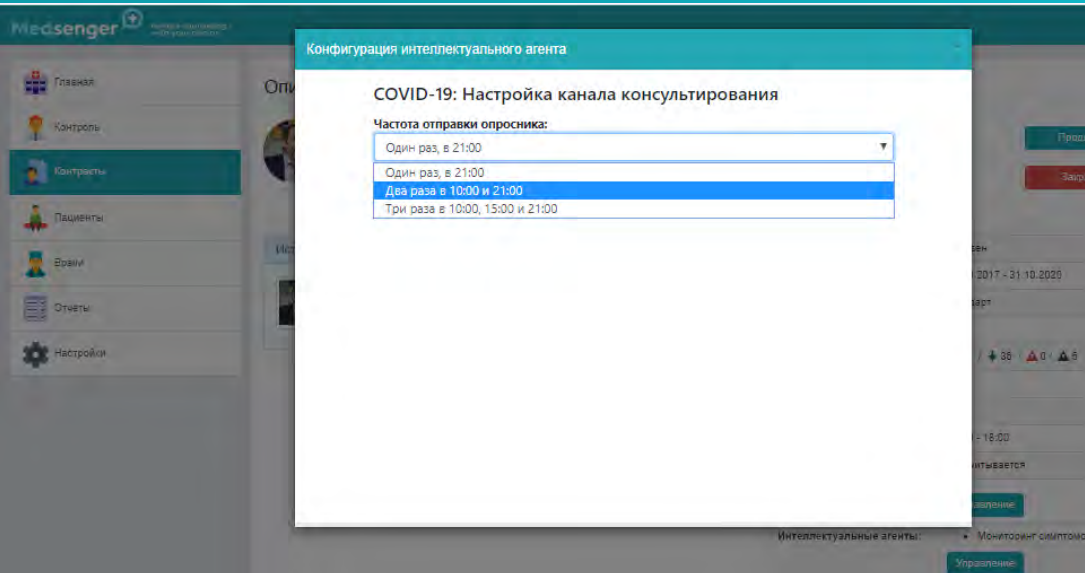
Medsenger

Главная
Контроль
Контракты
Пациенты
Врачи
Отчеты
Настройки

Опи

Конфигурация интеллектуального агента

COVID-19: Настройка канала консультирования

Частота отправки опросника:

Один раз, в 21:00

Один раз, в 21:00
Два раза в 10:00 и 21:00
Три раза в 10:00, 15:00 и 21:00

Про
Закр
ен
2017 - 31.10.2020
арт
36 0 6
- 18:00
итывается
авление
Интеллектуальные агенты:
Мониторинг симптомо
Управление